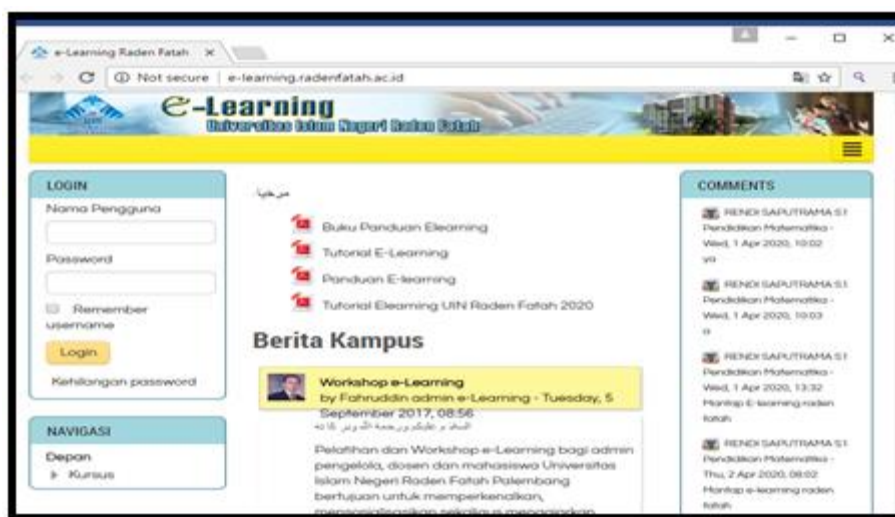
e-Learning Raden Fatah ×

Not secure | e-learning.radenfatah.ac.id

E-Learning
Universitas Islam Negeri Raden Fatah

LOGIN
Nama Pengguna

Password

Remember username

Login

Kehilangan password

NAVIGASI
Depan
Kursus

مرحبا

Buku Panduan Elearning
Tutorial E-Learning
Panduan E-learning
Tutorial Elearning UIN Raden Fatah 2020

Berita Kampus

Workshop e-Learning
by Fahruddin admin e-Learning - Tuesday, 5 September 2017, 08:56

السلام عليكم ورحمة الله وبركاته

Pelatihan dan Workshop e-Learning bagi admin pengelola, dosen dan mahasiswa Universitas Islam Negeri Raden Fatah Palembang bertujuan untuk memperkenalkan, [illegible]

COMMENTS

RENDI SAPUTRAMA S.I Pendidikan Matematika - Wed, 1 Apr 2020, 10:02
ya

RENDI SAPUTRAMA S.I Pendidikan Matematika - Wed, 1 Apr 2020, 10:03
o

RENDI SAPUTRAMA S.I Pendidikan Matematika - Wed, 1 Apr 2020, 13:32
Mantap E-learning raden fatah

RENDI SAPUTRAMA S.I Pendidikan Matematika - Thu, 2 Apr 2020, 08:02
Mantap e-learning raden fatah